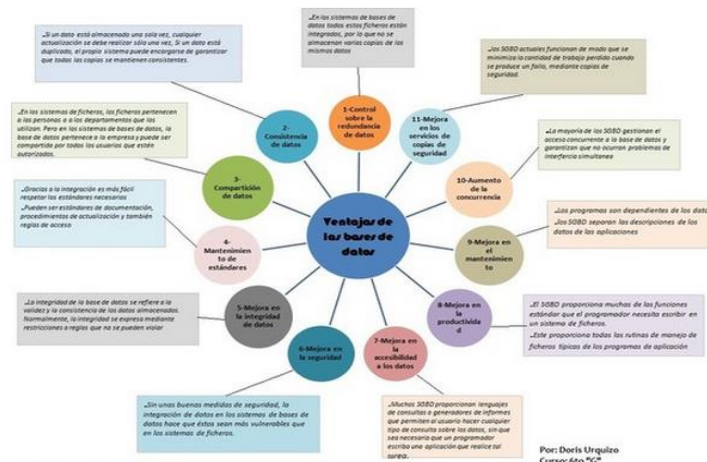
Ventajas de las bases de datos

1-Control sobre la redundancia de datos

•En los sistemas de bases de datos todos estos ficheros están integrados, por lo que no se almacenan varias copias de los mismos datos

2-Consistencia de datos

•Si un dato está almacenado una sola vez, cualquier actualización se debe realizar sólo una vez. Si un dato está duplicado, el propio sistema puede encargarse de garantizar que todas las copias se mantienen consistentes.

3-Compartición de datos

•En los sistemas de ficheros, los ficheros pertenecen a las personas o a los departamentos que los utilizan. Pero en los sistemas de bases de datos, la base de datos pertenece a la empresa y puede ser compartida por todos los usuarios que estén autorizados.

4-Mantenimiento de estándares

•Gracias a la integración es más fácil respetar los estándares necesarios
•Pueden ser estándares de documentación, procedimientos de actualización y también reglas de acceso

5-Mejora en la integridad de datos

•La integridad de la base de datos se refiere a la validez y la consistencia de los datos almacenados. Normalmente, la integridad se expresa mediante restricciones o reglas que no se pueden violar

6-Mejora en la seguridad

•Sin unas buenas medidas de seguridad, la integración de datos en los sistemas de bases de datos hace que éstos sean más vulnerables que en los sistemas de ficheros.

7-Mejora en la accesibilidad a los datos

•Muchos SGBD proporcionan lenguajes de consultas o generadores de informes que permiten al usuario hacer cualquier tipo de consulta sobre los datos, sin que sea necesario que un programador escriba una aplicación que realice tal tarea.

8-Mejora en la productividad

•El SGBD proporciona muchas de las funciones estándar que el programador necesita escribir en un sistema de ficheros.
•Este proporciona todas las rutinas de manejo de ficheros típicas de los programas de aplicación

9-Mejora en el mantenimiento

•Los programas son dependientes de los datos
•Los SGBD separan las descripciones de los datos de las aplicaciones

10-Aumento de la concurrencia

•La mayoría de los SGBD gestionan el acceso concurrente a la base de datos y garantizan que no ocurran problemas de interferencia simultanea

11-Mejora en los servicios de copias de seguridad

•Los SGBD actuales funcionan de modo que se minimiza la cantidad de trabajo perdido cuando se produce un fallo, mediante copias de seguridad.

Por: Doris Urquizo
Curso: 6to "C"